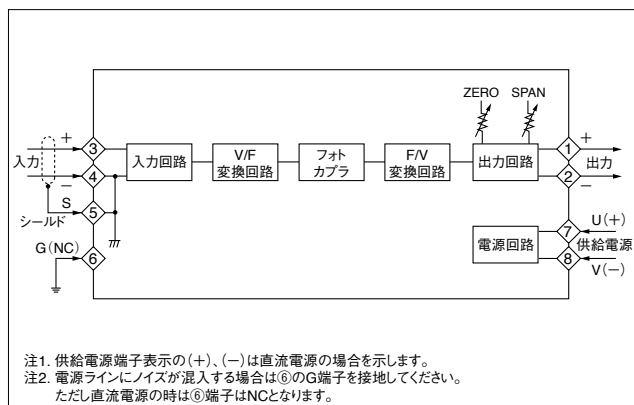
ZERO SPAN

+
入力
3
−
4
S
シールド
5
G(NC)
6

入力回路

V/F
変換回路

フォト
カプラ

F/V
変換回路

出力回路

1
+
出力
2
−

U(+)
7
電源回路
供給電源
8
V(−)

注1. 供給電源端子表示の(+)、(−)は直流電源の場合を示します。
注2. 電源ラインにノイズが混入する場合は⑥のG端子を接地してください。
ただし直流電源の時は⑥端子はNCとなります。